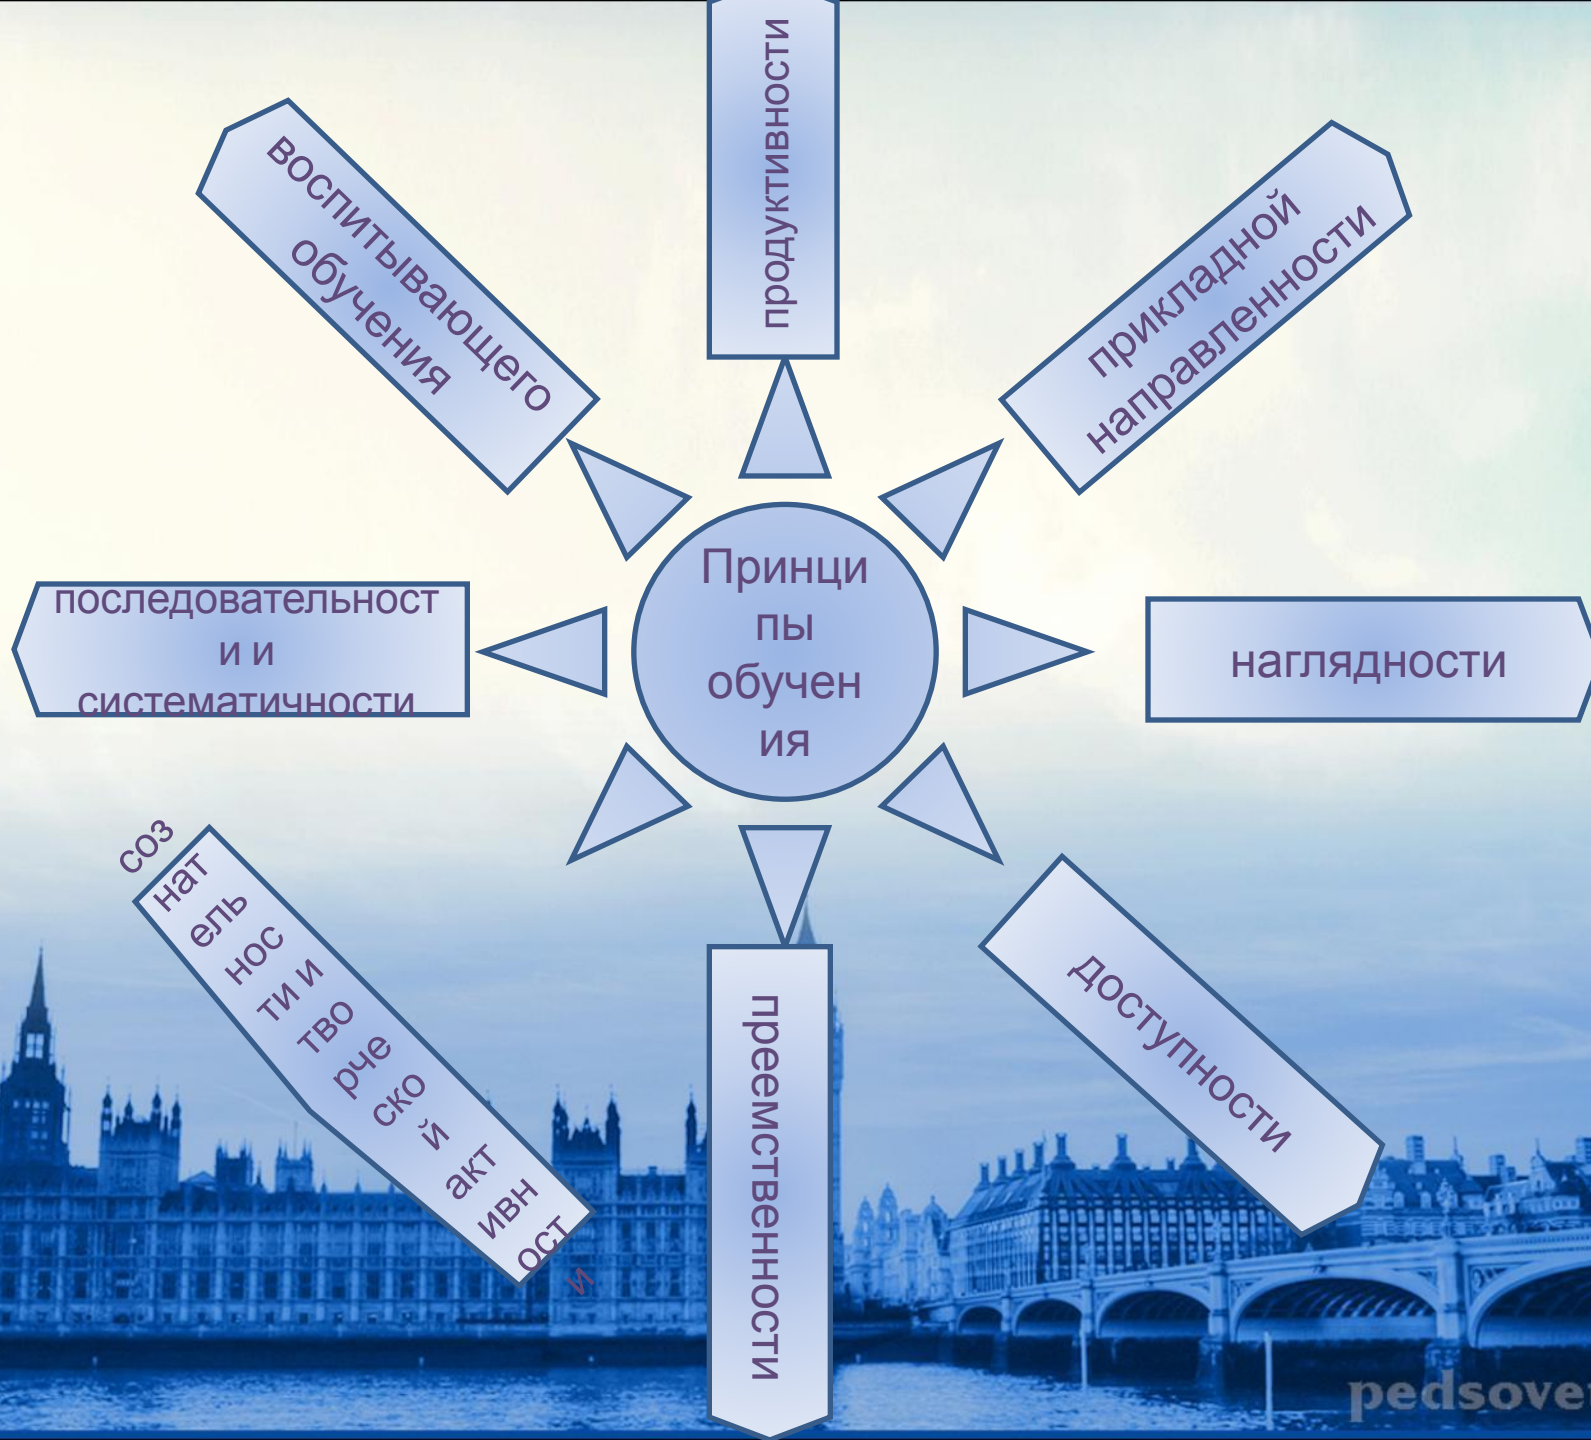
Принципы обучения

продуктивности

прикладной направленности

наглядности

доступности

преемственности

сознательности и творческой активности

последовательности и систематичности

воспитывающего обучения

pedsove